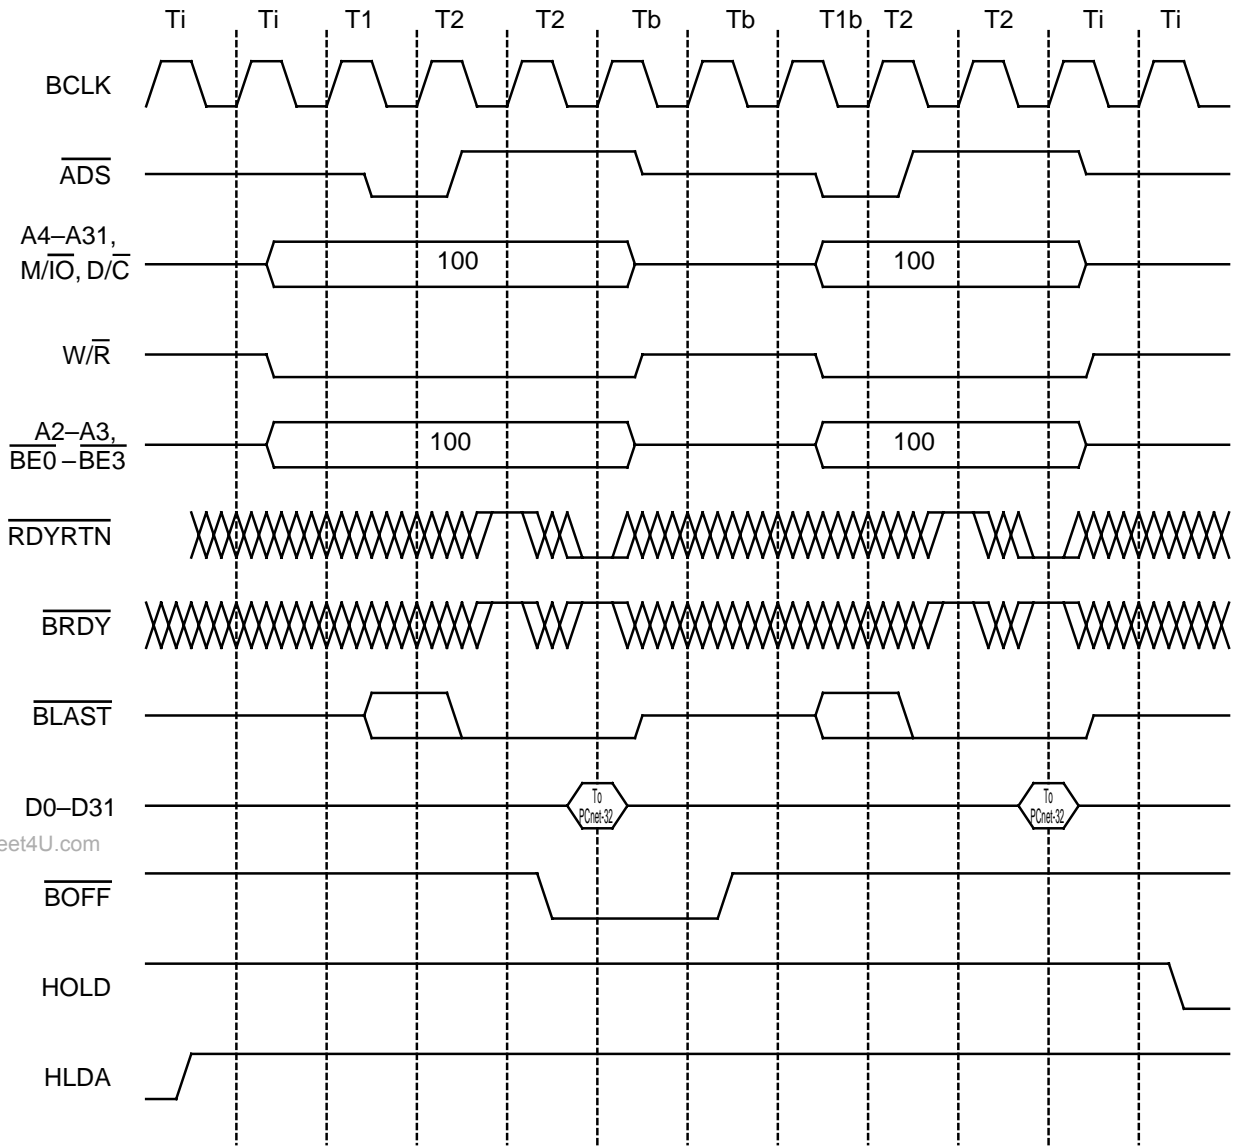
Ti Ti T1 T2 T2 Tb Tb T1b T2 T2 Ti Ti

BCLK

$\overline{ADS}$

A4–A31, M/$\overline{IO}$, D/$\overline{C}$

100

100

W/$\overline{R}$

$\overline{A2–A3, BE0 – BE3}$

100

100

$\overline{RDYRTN}$

$\overline{BRDY}$

$\overline{BLAST}$

D0–D31

To PCnet-32

To PCnet-32

eet4U.com

$\overline{BOFF}$

HOLD

HLDA